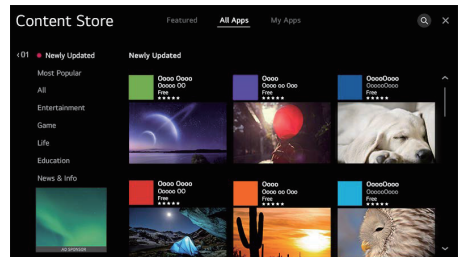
Content Store

Featured All Apps My Apps

‹ 01 Newly Updated
Most Popular
All
Entertainment
Game
Life
Education
News & Info

AD SPONSOR

Newly Updated

Oooo Oooo
Ooooo OO
Free
★★★★★

Oooo
Oooo oo Ooo
Free
★★★★★

OoooOooo
OooooOooo
Free
★★★★★

Oooo Oooo
Ooooo OO
Free
★★★★★

Oooo Oooo
Oooo oo Ooo
Free
★★★★★

OoooOooo
OooooOooo
Free
★★★★★